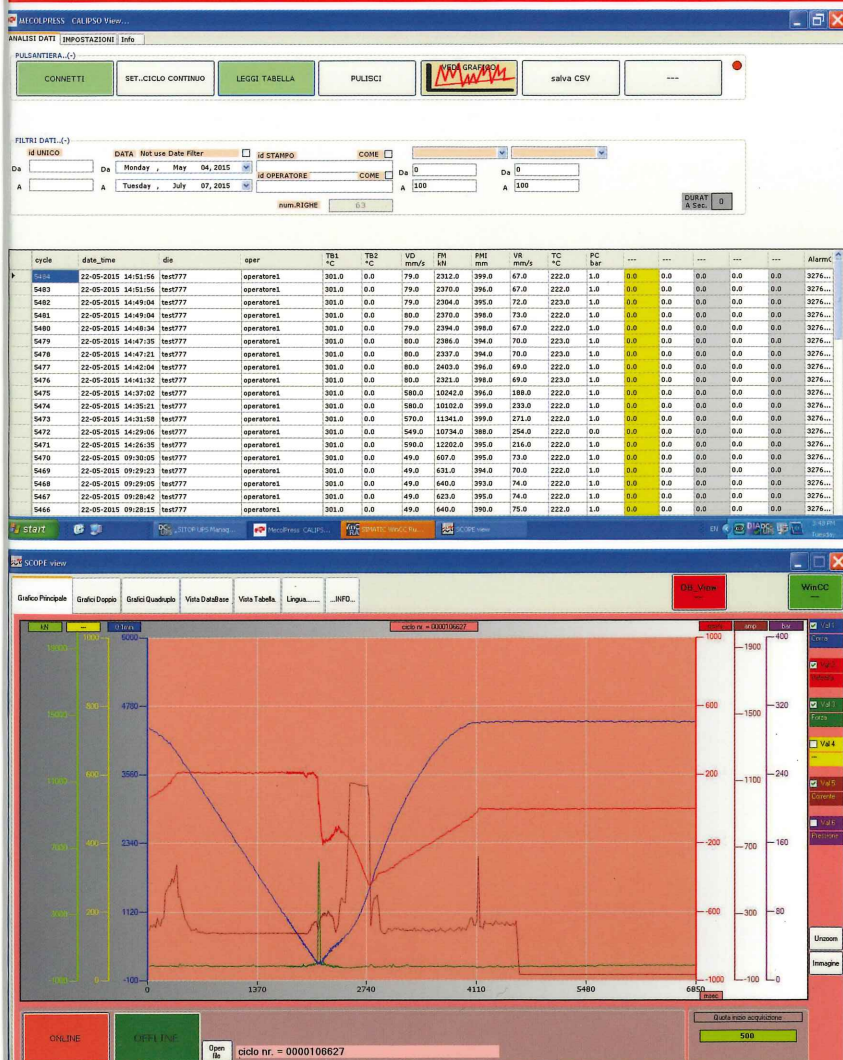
MECOLPRESS CALIPSO View...

ANALISI DATI | IMPOSTAZIONI | Info

PULSANTIERA..(-)

CONNETTI | SET..CICLO CONTINUO | LEGGI TABELLA | PULISCI | VEDI GRAFICO | salva CSV | ---

FILTRI DATI..(-)

id UNICO

Da

A

DATA Not use Date Filter

Da Monday , May 04, 2015

A Tuesday , July 07, 2015

id STAMPO COME

id OPERATORE COME

Da 0

A 100

Da 0

A 100

num.RIGHE 63

DURAT A Sec. 0

| cycle | date_time | die | oper | TB1 °C | TB2 °C | VD mm/s | FM kN | PMI mm | VR mm/s | TC °C | PC bar | --- | --- | --- | --- | --- | AlarmC |
|---|---|---|---|---|---|---|---|---|---|---|---|---|---|---|---|---|---|
| 5484 | 22-05-2015 14:51:56 | test777 | operatore1 | 301.0 | 0.0 | 79.0 | 2312.0 | 399.0 | 67.0 | 222.0 | 1.0 | 0.0 | 0.0 | 0.0 | 0.0 | 0.0 | 3276... |
| 5483 | 22-05-2015 14:51:56 | test777 | operatore1 | 301.0 | 0.0 | 79.0 | 2370.0 | 396.0 | 67.0 | 222.0 | 1.0 | 0.0 | 0.0 | 0.0 | 0.0 | 0.0 | 3276... |
| 5482 | 22-05-2015 14:49:04 | test777 | operatore1 | 301.0 | 0.0 | 79.0 | 2304.0 | 395.0 | 72.0 | 223.0 | 1.0 | 0.0 | 0.0 | 0.0 | 0.0 | 0.0 | 3276... |
| 5481 | 22-05-2015 14:49:04 | test777 | operatore1 | 301.0 | 0.0 | 80.0 | 2370.0 | 398.0 | 73.0 | 222.0 | 1.0 | 0.0 | 0.0 | 0.0 | 0.0 | 0.0 | 3276... |
| 5480 | 22-05-2015 14:48:34 | test777 | operatore1 | 301.0 | 0.0 | 79.0 | 2394.0 | 398.0 | 67.0 | 222.0 | 1.0 | 0.0 | 0.0 | 0.0 | 0.0 | 0.0 | 3276... |
| 5479 | 22-05-2015 14:47:35 | test777 | operatore1 | 301.0 | 0.0 | 80.0 | 2386.0 | 394.0 | 70.0 | 223.0 | 1.0 | 0.0 | 0.0 | 0.0 | 0.0 | 0.0 | 3276... |
| 5478 | 22-05-2015 14:47:21 | test777 | operatore1 | 301.0 | 0.0 | 80.0 | 2337.0 | 394.0 | 70.0 | 223.0 | 1.0 | 0.0 | 0.0 | 0.0 | 0.0 | 0.0 | 3276... |
| 5477 | 22-05-2015 14:42:04 | test777 | operatore1 | 301.0 | 0.0 | 80.0 | 2403.0 | 396.0 | 69.0 | 222.0 | 1.0 | 0.0 | 0.0 | 0.0 | 0.0 | 0.0 | 3276... |
| 5476 | 22-05-2015 14:41:32 | test777 | operatore1 | 301.0 | 0.0 | 80.0 | 2321.0 | 398.0 | 69.0 | 223.0 | 1.0 | 0.0 | 0.0 | 0.0 | 0.0 | 0.0 | 3276... |
| 5475 | 22-05-2015 14:37:02 | test777 | operatore1 | 301.0 | 0.0 | 580.0 | 10242.0 | 396.0 | 188.0 | 222.0 | 1.0 | 0.0 | 0.0 | 0.0 | 0.0 | 0.0 | 3276... |
| 5474 | 22-05-2015 14:35:21 | test777 | operatore1 | 301.0 | 0.0 | 580.0 | 10102.0 | 399.0 | 233.0 | 222.0 | 1.0 | 0.0 | 0.0 | 0.0 | 0.0 | 0.0 | 3276... |
| 5473 | 22-05-2015 14:31:58 | test777 | operatore1 | 301.0 | 0.0 | 570.0 | 11341.0 | 399.0 | 271.0 | 222.0 | 1.0 | 0.0 | 0.0 | 0.0 | 0.0 | 0.0 | 3276... |
| 5472 | 22-05-2015 14:29:06 | test777 | operatore1 | 301.0 | 0.0 | 549.0 | 10734.0 | 388.0 | 254.0 | 222.0 | 0.0 | 0.0 | 0.0 | 0.0 | 0.0 | 0.0 | 3276... |
| 5471 | 22-05-2015 14:26:35 | test777 | operatore1 | 301.0 | 0.0 | 590.0 | 12202.0 | 395.0 | 216.0 | 222.0 | 1.0 | 0.0 | 0.0 | 0.0 | 0.0 | 0.0 | 3276... |
| 5470 | 22-05-2015 09:30:05 | test777 | operatore1 | 301.0 | 0.0 | 49.0 | 607.0 | 395.0 | 73.0 | 222.0 | 1.0 | 0.0 | 0.0 | 0.0 | 0.0 | 0.0 | 3276... |
| 5469 | 22-05-2015 09:29:23 | test777 | operatore1 | 301.0 | 0.0 | 49.0 | 631.0 | 394.0 | 70.0 | 222.0 | 1.0 | 0.0 | 0.0 | 0.0 | 0.0 | 0.0 | 3276... |
| 5468 | 22-05-2015 09:29:05 | test777 | operatore1 | 301.0 | 0.0 | 49.0 | 640.0 | 393.0 | 74.0 | 222.0 | 1.0 | 0.0 | 0.0 | 0.0 | 0.0 | 0.0 | 3276... |
| 5467 | 22-05-2015 09:28:42 | test777 | operatore1 | 301.0 | 0.0 | 49.0 | 623.0 | 395.0 | 74.0 | 222.0 | 1.0 | 0.0 | 0.0 | 0.0 | 0.0 | 0.0 | 3276... |
| 5466 | 22-05-2015 09:28:15 | test777 | operatore1 | 301.0 | 0.0 | 49.0 | 640.0 | 390.0 | 75.0 | 222.0 | 1.0 | 0.0 | 0.0 | 0.0 | 0.0 | 0.0 | 3276... |

start | STOP UPS Manag... | MecolPress CALIPS... | SIMATIC WinCC Ru... | SCOPE view

SCOPE view

Grafico Principale | Grafici Doppio | Grafici Quadruplo | Vista DataBase | Vista Tabella | Lingua...... | ...INFO...

DB_View | WinCC

kN | --- | 0 Tons | ciclo nr. = 0000106627 | amp | bar

15000 | 1000 | 6000
12000 | 800 | 4780
11000 | 600 | 3560
7000 | 400 | 2340
3000 | 200 | 1120
-1000 | 0 | -100

1000 | 600 | 200 | -200 | -600 | -1000
1900 | 1500 | 1100 | 700 | 300 | -100
400 | 320 | 240 | 160 | 80 | 0

0 | 1370 | 2740 | 4110 | 5480 | 6850
msec

Val 1 Corsa
Val 2 Velocita
Val 3 Forza
Val 4
Val 5 Corrente
Val 6 Pressione

Unzoom
Immagine

ONLINE | OFFLINE | Open file | ciclo nr. = 0000106627

Quota inizio acquisizione
500